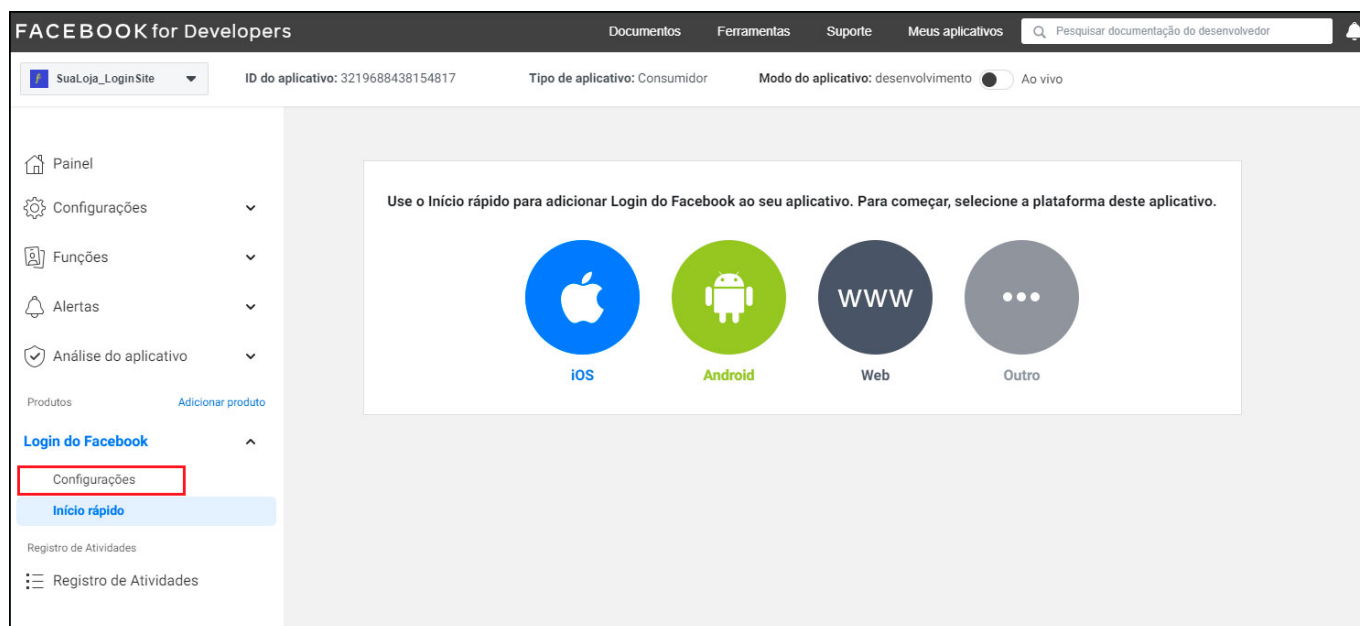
FACEBOOK for Developers

Documentos Ferramentas Suporte Meus aplicativos Pesquisar documentação do desenvolvedor

SuaLoja_LoginSite

ID do aplicativo: 3219688438154817

Tipo de aplicativo: Consumidor

Modo do aplicativo: desenvolvimento Ao vivo

Painel

Configurações

Funções

Alertas

Análise do aplicativo

Produtos Adicionar produto

Login do Facebook

Configurações

Início rápido

Registro de Atividades

Registro de Atividades

Use o Início rápido para adicionar Login do Facebook ao seu aplicativo. Para começar, selecione a plataforma deste aplicativo.

iOS

Android

WWW
Web

Outro